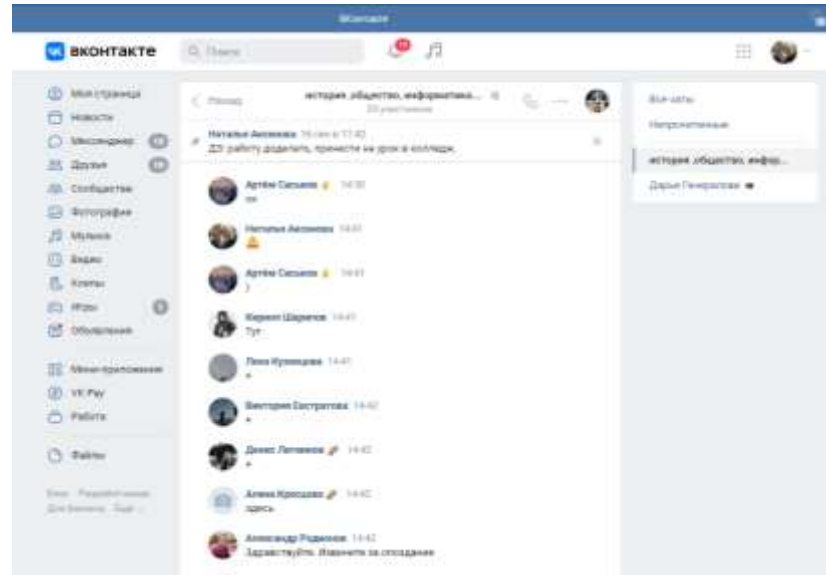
ВКонтакте

ВКОНТАКТЕ

Q Поиск

Моя страница
Новости
Мессенджер
Друзья
Сообщества
Фотографии
Музыка
Видео
Клипы
Игры
Объявления

Мини-приложения
VK Pay
Работа

Файлы

Блог · Разработчикам
Для бизнеса · Ещё

< Назад

история ,общество, информатика...
25 участников

Наталья Аксенова 16 сен в 17:43
ДЗ: работу доделать, принести на урок в колледж.

Артём Сасыков 14:30
ок

Наталья Аксенова 14:41

Артём Сасыков 14:41
)

Кирилл Шарапов 14:41
Тут

Лена Кузнецова 14:41
+

Виктория Сестратова 14:42
+

Денис Латвиков 14:42
+

Алина Кресцова 14:42
здесь

Александр Родионов 14:42
Здравствуйте. Извините за опоздание

Все чаты
Непрочитанные

история ,общество, инфор...
Дарья Генералова